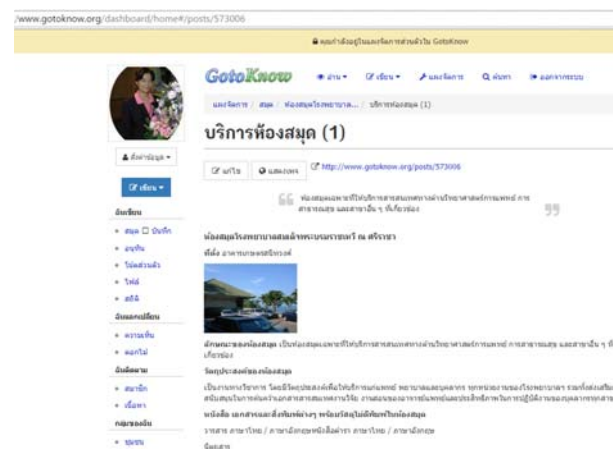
/www.gotoknow.org/dashboard/home#/posts/573006

คุณกำลังอยู่ในแผงจัดการส่วนตัวใน GotoKnow

GotoKnow
อ่าน ▾ เขียน ▾ แผงจัดการ ค้นหา ออกจากระบบ

แผงจัดการ / สมุด / ห้องสมุดโรงพยาบาล... / บริการห้องสมุด (1)

บริการห้องสมุด (1)

ตั้งค่าข้อมูล ▾

เขียน ▾

บันทึก
สมุด บันทึก
อนุทิน
ไฟล์ส่วนตัว
ไฟล์
สถิติ

แลกเปลี่ยน
ความเห็น
ดอกไม้

ติดตาม
สมาชิก
เรื่องราว

กลุ่มของฉัน
ชุมชน

แก้ไข แสดงผล http://www.gotoknow.org/posts/573006

ห้องสมุดเฉพาะที่ให้บริการสารสนเทศทางด้านวิทยาศาสตร์การแพทย์ การสาธารณสุข และสาขาอื่น ๆ ที่เกี่ยวข้อง

ห้องสมุดโรงพยาบาลสมเด็จพระยุพราชเดชอุดม ณ ศรีราชา
ที่ตั้ง อาคารเฉลิมพระเกียรติ

ลักษณะของห้องสมุด เป็นห้องสมุดเฉพาะที่ให้บริการสารสนเทศทางด้านวิทยาศาสตร์การแพทย์ การสาธารณสุข และสาขาอื่น ๆ ที่เกี่ยวข้อง

วัตถุประสงค์ของห้องสมุด
เป็นงานสนับสนุนการบริการ โดยมีวัตถุประสงค์เพื่อให้บริการแก่แพทย์ พยาบาลและบุคลากร ทุกหน่วยงานของโรงพยาบาล รวมทั้งส่งเสริม สนับสนุนในการค้นคว้าและหาสารสนเทศงานวิจัย งานสอนของการแพทย์และประสิทธิภาพในการปฏิบัติงานของบุคลากรทุกสาข

หนังสือ เอกสารและสิ่งพิมพ์ต่างๆ พร้อมวัสดุไม่ตีพิมพ์ในห้องสมุด
วารสาร ภาษาไทย / ภาษาอังกฤษหนังสือตำรา ภาษาไทย / ภาษาอังกฤษ
จุลสาร